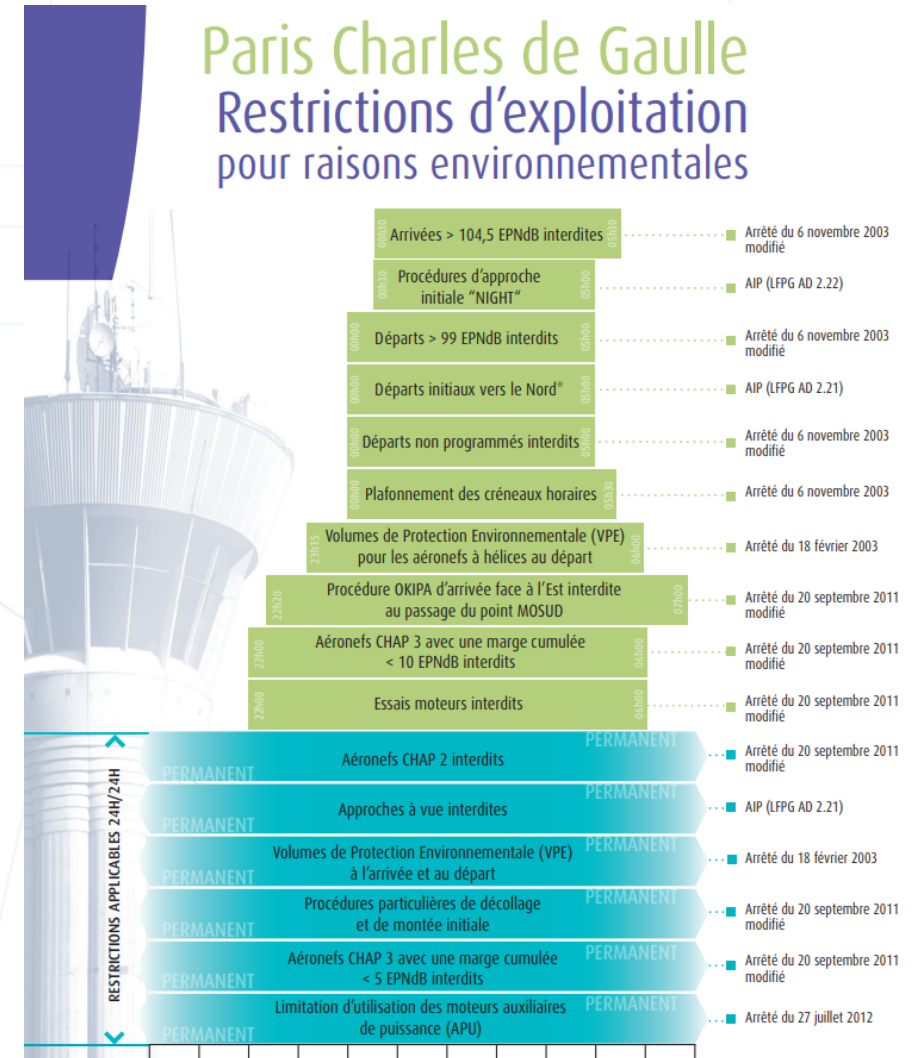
Paris Charles de Gaulle
Restrictions d'exploitation
pour raisons environnementales

00h30 Arrivées > 104,5 EPNdB interdites 05h30 — Arrêté du 6 novembre 2003 modifié

00h30 Procédures d'approche initiale "NIGHT" 05h00 — AIP (LFPG AD 2.22)

00h00 Départs > 99 EPNdB interdits 05h00 — Arrêté du 6 novembre 2003 modifié

00h00 Départs initiaux vers le Nord* 05h00 — AIP (LFPG AD 2.21)

00h00 Départs non programmés interdits 05h00 — Arrêté du 6 novembre 2003 modifié

00h00 Plafonnement des créneaux horaires 05h30 — Arrêté du 6 novembre 2003

23h15 Volumes de Protection Environnementale (VPE) pour les aéronefs à hélices au départ 06h00 — Arrêté du 18 février 2003

22h20 Procédure OKIPA d'arrivée face à l'Est interdite au passage du point MOSUD 07h00 — Arrêté du 20 septembre 2011 modifié

22h00 Aéronefs CHAP 3 avec une marge cumulée < 10 EPNdB interdits 06h00 — Arrêté du 20 septembre 2011 modifié

22h00 Essais moteurs interdits 06h00 — Arrêté du 20 septembre 2011 modifié

RESTRICTIONS APPLICABLES 24H/24H

PERMANENT Aéronefs CHAP 2 interdits PERMANENT — Arrêté du 20 septembre 2011 modifié

PERMANENT Approches à vue interdites PERMANENT — AIP (LFPG AD 2.21)

PERMANENT Volumes de Protection Environnementale (VPE) à l'arrivée et au départ PERMANENT — Arrêté du 18 février 2003

PERMANENT Procédures particulières de décollage et de montée initiale PERMANENT — Arrêté du 20 septembre 2011 modifié

PERMANENT Aéronefs CHAP 3 avec une marge cumulée < 5 EPNdB interdits PERMANENT — Arrêté du 20 septembre 2011 modifié

PERMANENT Limitation d'utilisation des moteurs auxiliaires de puissance (APU) PERMANENT — Arrêté du 27 juillet 2012